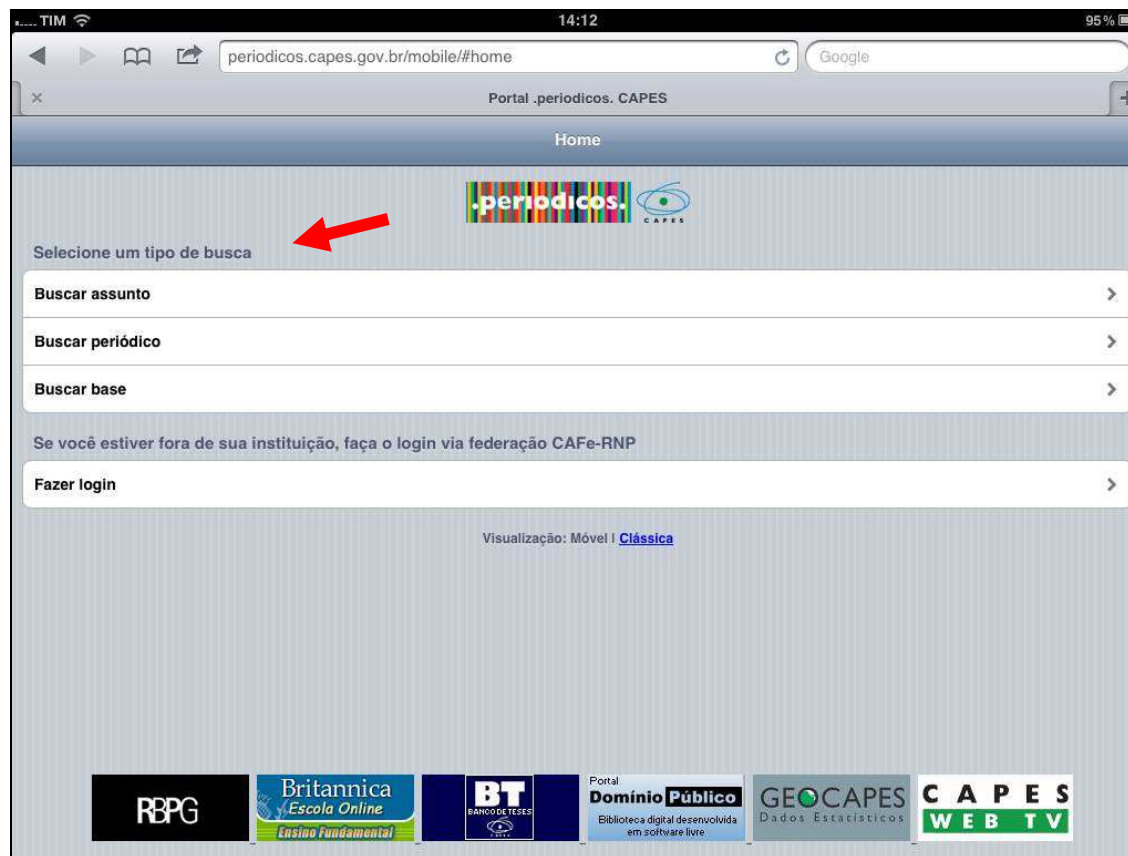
TIM 14:12 95%

periodicos.capes.gov.br/mobile/#home

Google

Portal .periodicos. CAPES

Home

.periodicos. CAPES

Selecione um tipo de busca

Buscar assunto

Buscar periódico

Buscar base

Se você estiver fora de sua instituição, faça o login via federação CAFe-RNP

Fazer login

Visualização: Móvel | Clássica

RBPG

Britannica Escola Online Ensino Fundamental

BT BANCO DE TESES CAPES

Portal Domínio Público Biblioteca digital desenvolvida em software livre

GEOCAPES Dados Estatísticos

CAPES WEB TV